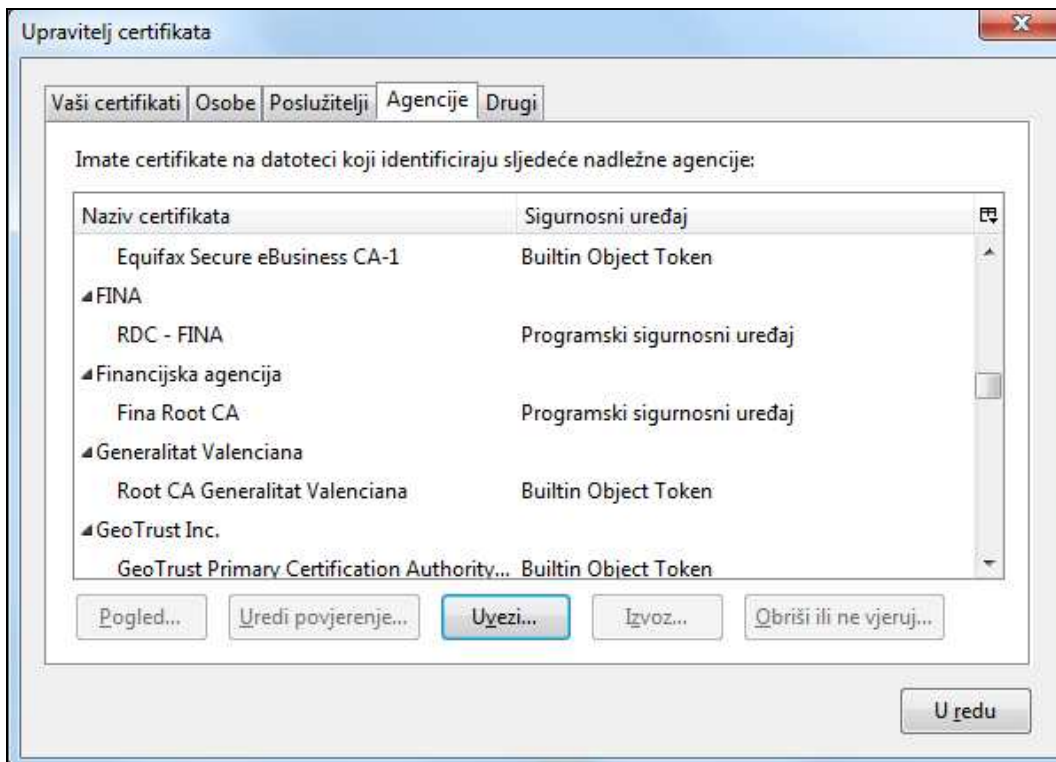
Upravitelj certifikata

Vaši certifikati | Osobe | Poslužitelji | Agencije | Drugi

Imate certifikate na datoteci koji identificiraju sljedeće nadležne agencije:

| Naziv certifikata | Sigurnosni uređaj |
|---|---|
| Equifax Secure eBusiness CA-1 | Builtin Object Token |
| FINA | |
| RDC - FINA | Programski sigurnosni uređaj |
| Financijska agencija | |
| Fina Root CA | Programski sigurnosni uređaj |
| Generalitat Valenciana | |
| Root CA Generalitat Valenciana | Builtin Object Token |
| GeoTrust Inc. | |
| GeoTrust Primary Certification Authority... | Builtin Object Token |

Pogled... | Uredi povjerenje... | Uvezi... | Izvoz... | Obriši ili ne vjeruj...

U redu